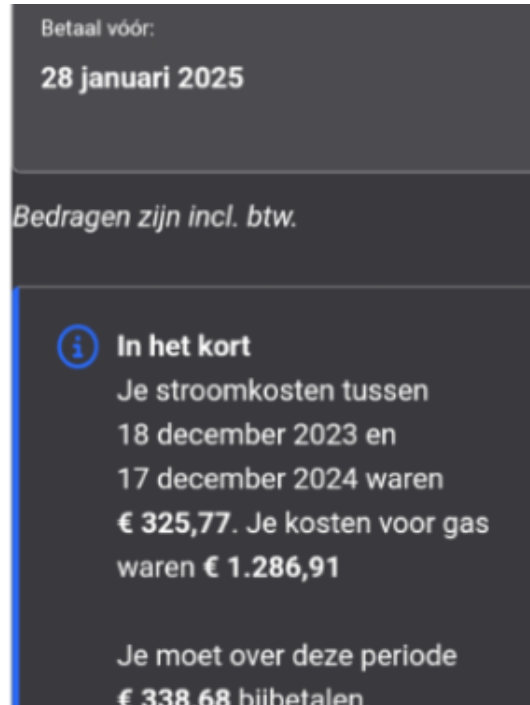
Betaal vóór:

28 januari 2025

Bedragen zijn incl. btw.

In het kort
Je stroomkosten tussen 18 december 2023 en 17 december 2024 waren € 325,77. Je kosten voor gas waren € 1.286,91

Je moet over deze periode € 338,68 bijbetalen